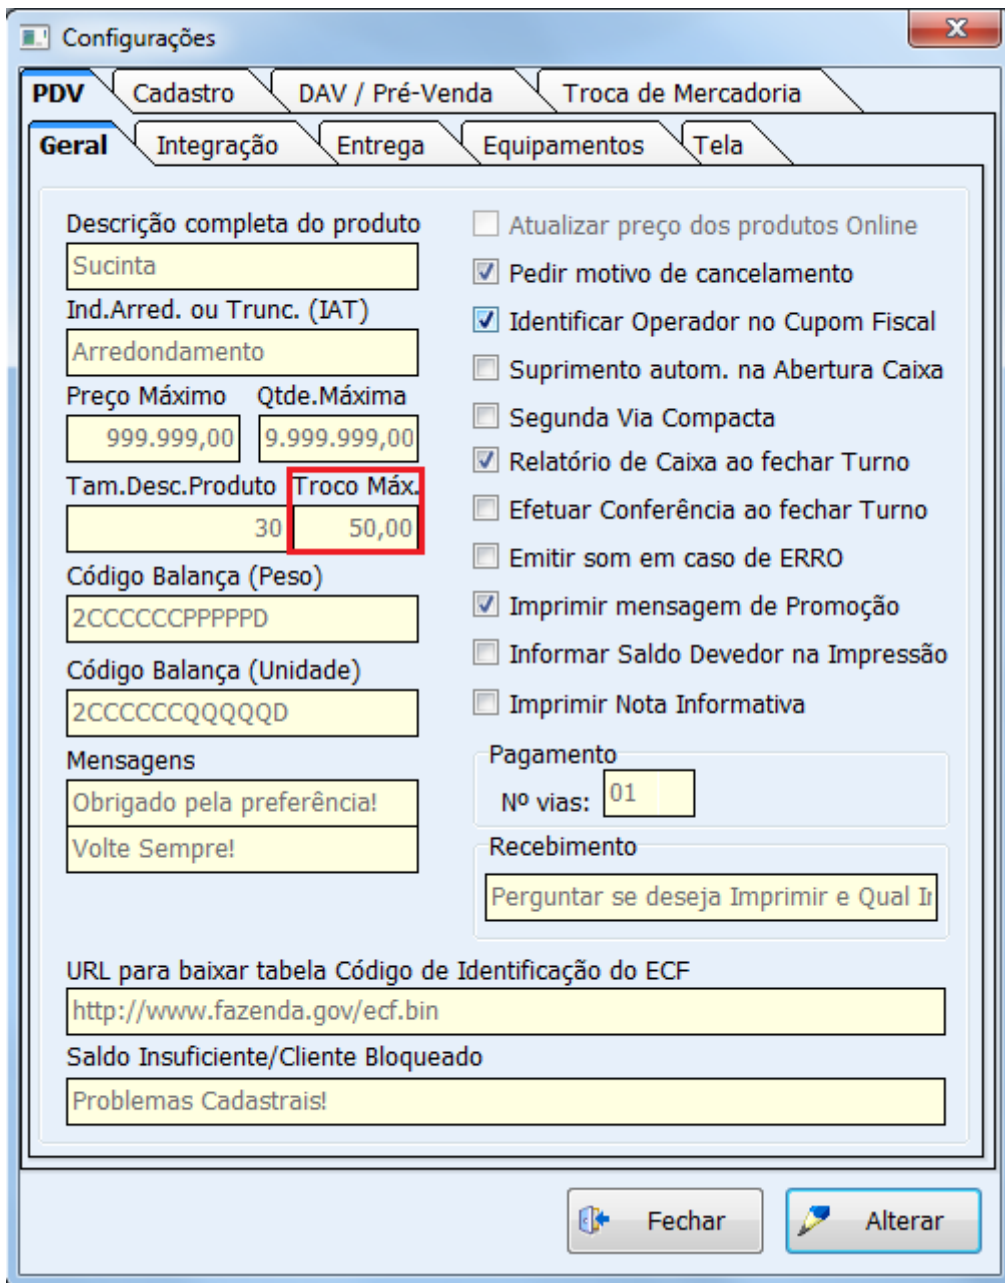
Configurações

PDV | Cadastro | DAV / Pré-Venda | Troca de Mercadoria

Geral | Integração | Entrega | Equipamentos | Tela

Descrição completa do produto
Sucinta
Ind.Arred. ou Trunc. (IAT)
Arredondamento
Preço Máximo
999.999,00
Qtde.Máxima
9.999.999,00
Tam.Desc.Produto
30
Troco Máx.
50,00
Código Balança (Peso)
2CCCCCCPPPPPD
Código Balança (Unidade)
2CCCCCCQQQQQD
Mensagens
Obrigado pela preferência!
Volte Sempre!

Atualizar preço dos produtos Online
Pedir motivo de cancelamento
Identificar Operador no Cupom Fiscal
Suprimento autom. na Abertura Caixa
Segunda Via Compacta
Relatório de Caixa ao fechar Turno
Efetuar Conferência ao fechar Turno
Emitir som em caso de ERRO
Imprimir mensagem de Promoção
Informar Saldo Devedor na Impressão
Imprimir Nota Informativa

Pagamento
Nº vias: 01

Recebimento
Perguntar se deseja Imprimir e Qual Ir

URL para baixar tabela Código de Identificação do ECF
http://www.fazenda.gov/ecf.bin
Saldo Insuficiente/Cliente Bloqueado
Problemas Cadastrais!

Fechar
Alterar